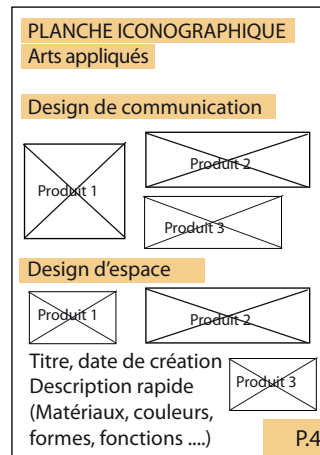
PLANCHE ICONOGRAPHIQUE
Arts appliqués

Design de communication

Produit 1

Produit 2

Produit 3

Design d'espace

Produit 1

Produit 2

Titre, date de création
Description rapide
(Matériaux, couleurs, formes, fonctions ....)

Produit 3

P.4